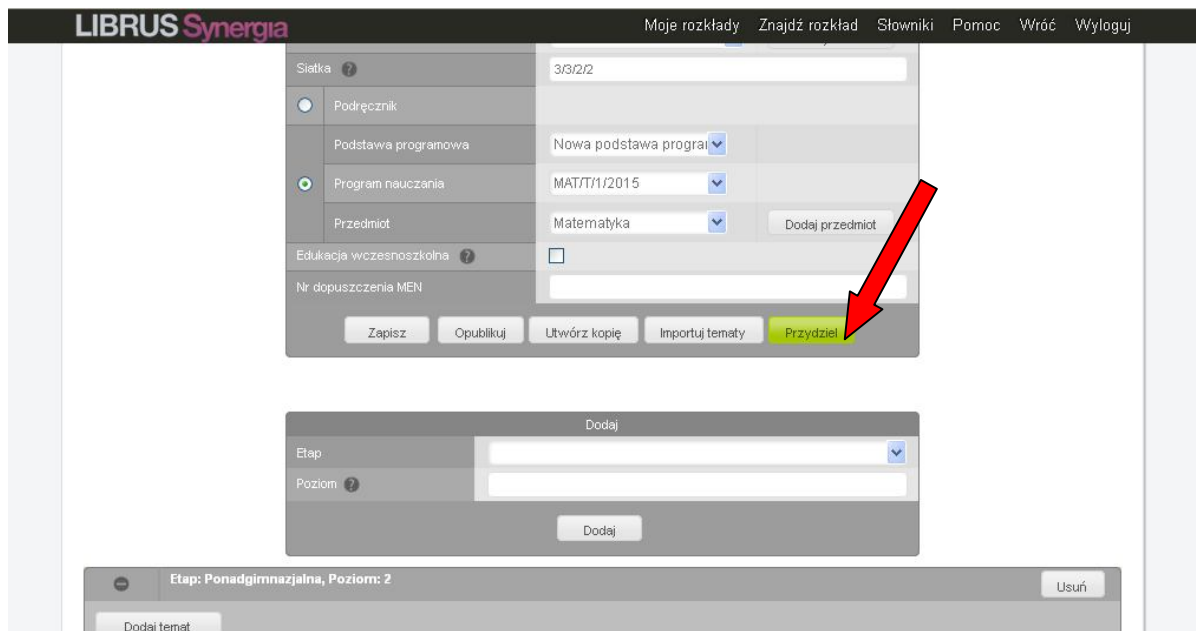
LIBRUS Synergia

Moje rozkłady Znajdź rozkład Słowniki Pomoc Wróć Wyloguj

Siatka ?
3/3/2/2
Podręcznik
Podstawa programowa
Nowa podstawa prograi
Program nauczania
MAT/T/1/2015
Przedmiot
Matematyka
Dodaj przedmiot
Edukacja wczesnoszkolna ?
Nr dopuszczenia MEN

Zapisz Opublikuj Utwórz kopię Importuj tematy Przydziel

Dodaj
Etap
Poziom ?
Dodaj

Etap: Ponadgimnazjalna, Poziom: 2
Usuń
Dodaj temat